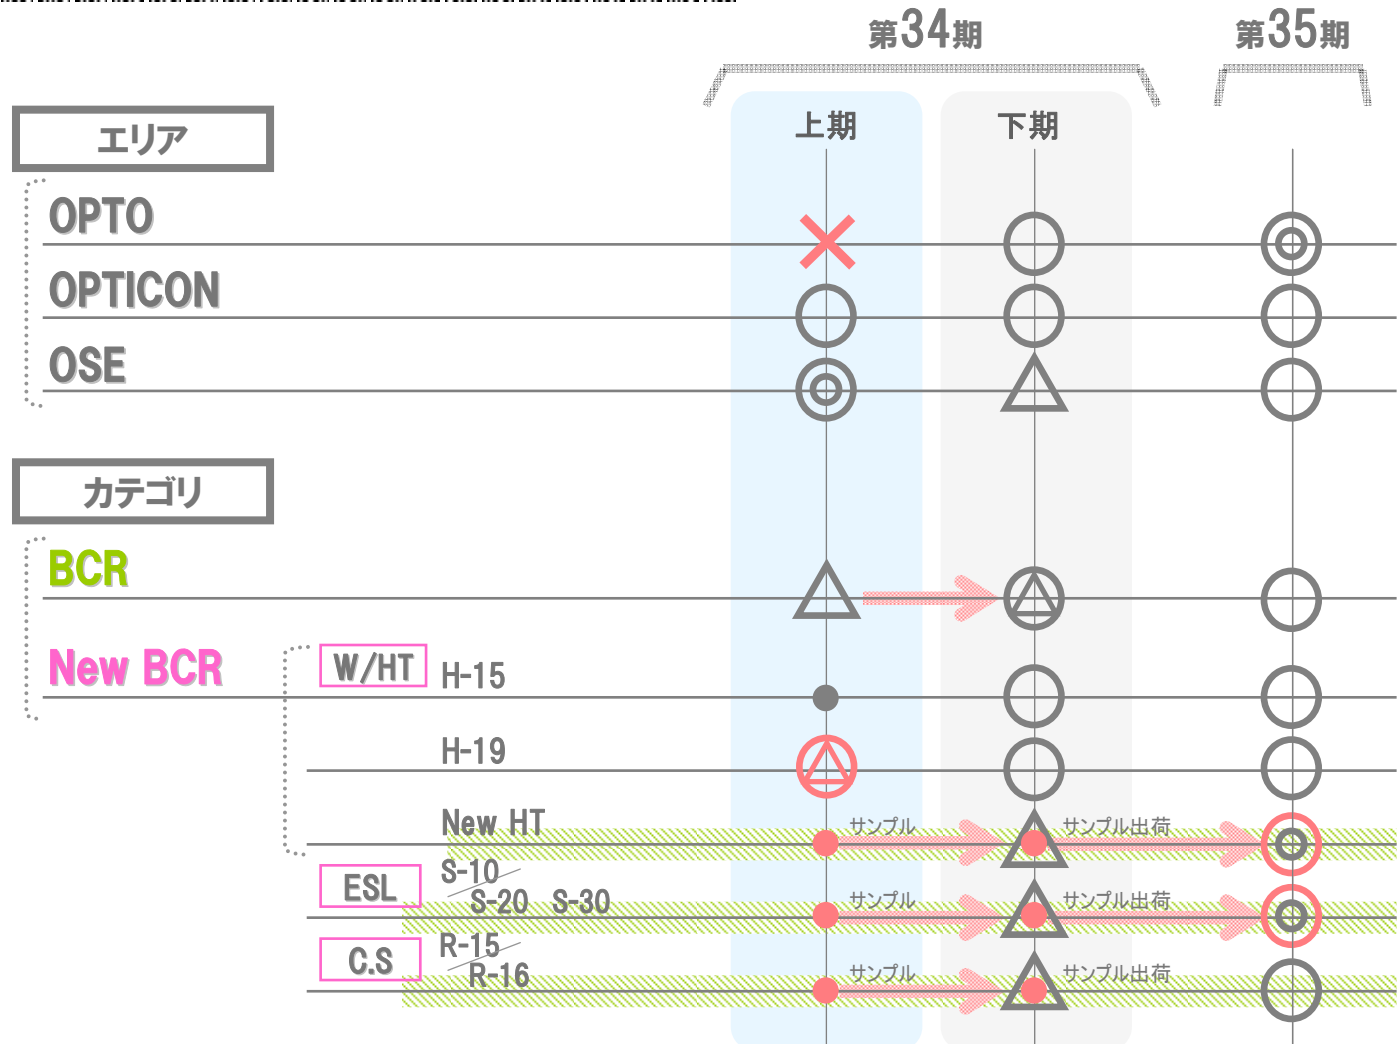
第34期

第35期

上期

下期

エリア

OPTO

OPTICON

OSE

カテゴリ

BCR

New BCR

W/HT

H-15

H-19

New HT

サンプル

サンプル出荷

ESL

S-10

S-20 S-30

サンプル

サンプル出荷

C.S

R-15

R-16

サンプル

サンプル出荷